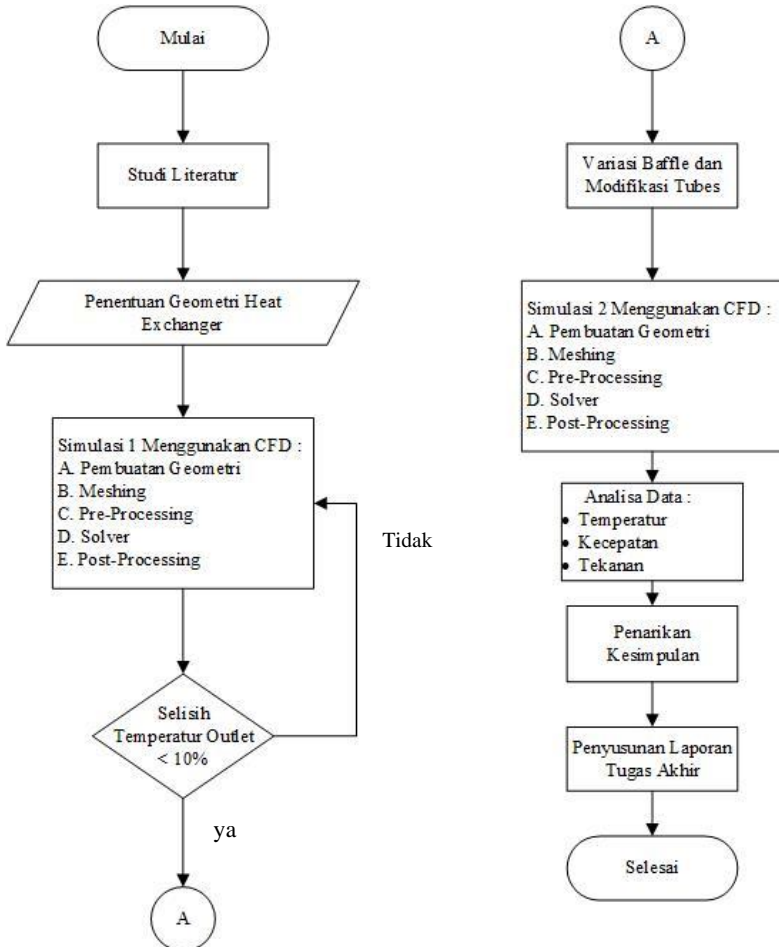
Mulai

Studi Literatur

Penentuan Geometri Heat Exchanger

Simulasi 1 Menggunakan CFD :
A. Pembuatan Geometri
B. Meshing
C. Pre-Processing
D. Solver
E. Post-Processing

Tidak

Selisih Temperatur Outlet < 10%

ya

A

A

Variasi Baffle dan Modifikasi Tubes

Simulasi 2 Menggunakan CFD :
A. Pembuatan Geometri
B. Meshing
C. Pre-Processing
D. Solver
E. Post-Processing

Analisa Data :
• Temperatur
• Kecepatan
• Tekanan

Penarikan Kesimpulan

Penyusunan Laporan Tugas Akhir

Selesai